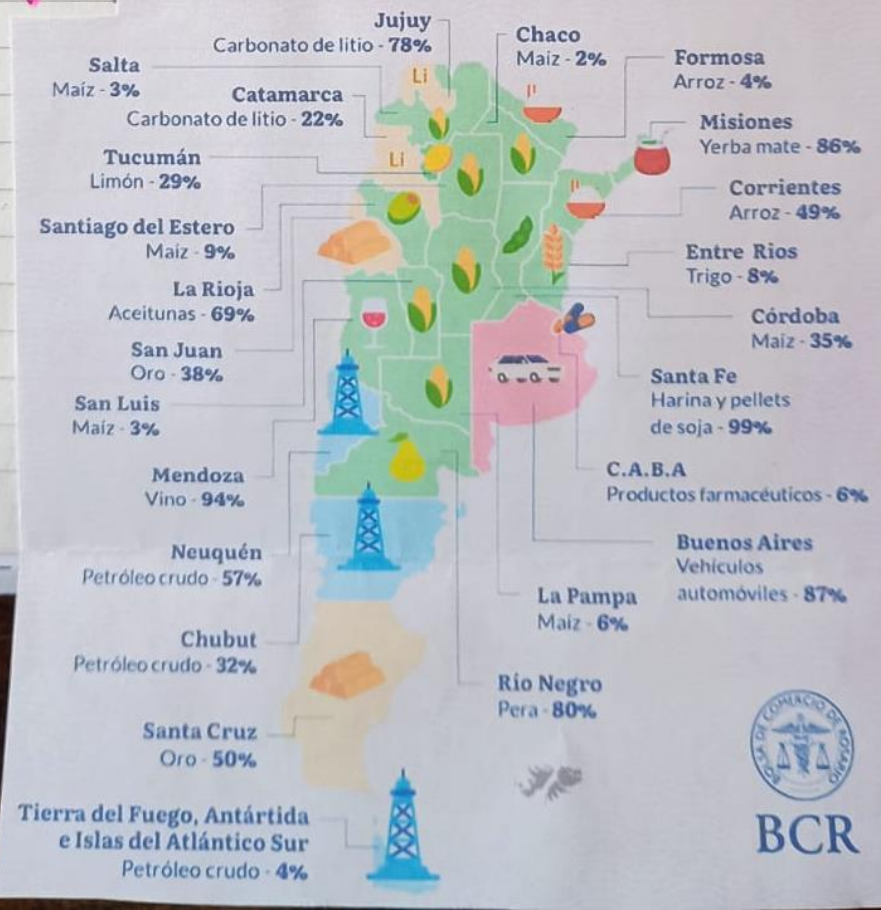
Jujuy
Carbonato de litio - 78%

Chaco
Maíz - 2%

Salta
Maíz - 3%

Formosa
Arroz - 4%

Catamarca
Carbonato de litio - 22%

Misiones
Yerba mate - 86%

Tucumán
Limón - 29%

Corrientes
Arroz - 49%

Santiago del Estero
Maíz - 9%

Entre Rios
Trigo - 8%

La Rioja
Aceitunas - 69%

Córdoba
Maíz - 35%

San Juan
Oro - 38%

Santa Fe
Harina y pellets de soja - 99%

San Luis
Maíz - 3%

C.A.B.A
Productos farmacéuticos - 6%

Mendoza
Vino - 94%

Buenos Aires
Vehículos automóviles - 87%

Neuquén
Petróleo crudo - 57%

La Pampa
Maíz - 6%

Chubut
Petróleo crudo - 32%

Río Negro
Pera - 80%

Santa Cruz
Oro - 50%

Tierra del Fuego, Antártida e Islas del Atlántico Sur
Petróleo crudo - 4%

Li

Li

BOLSA DE COMERCIO DE ROSARIO

BCR